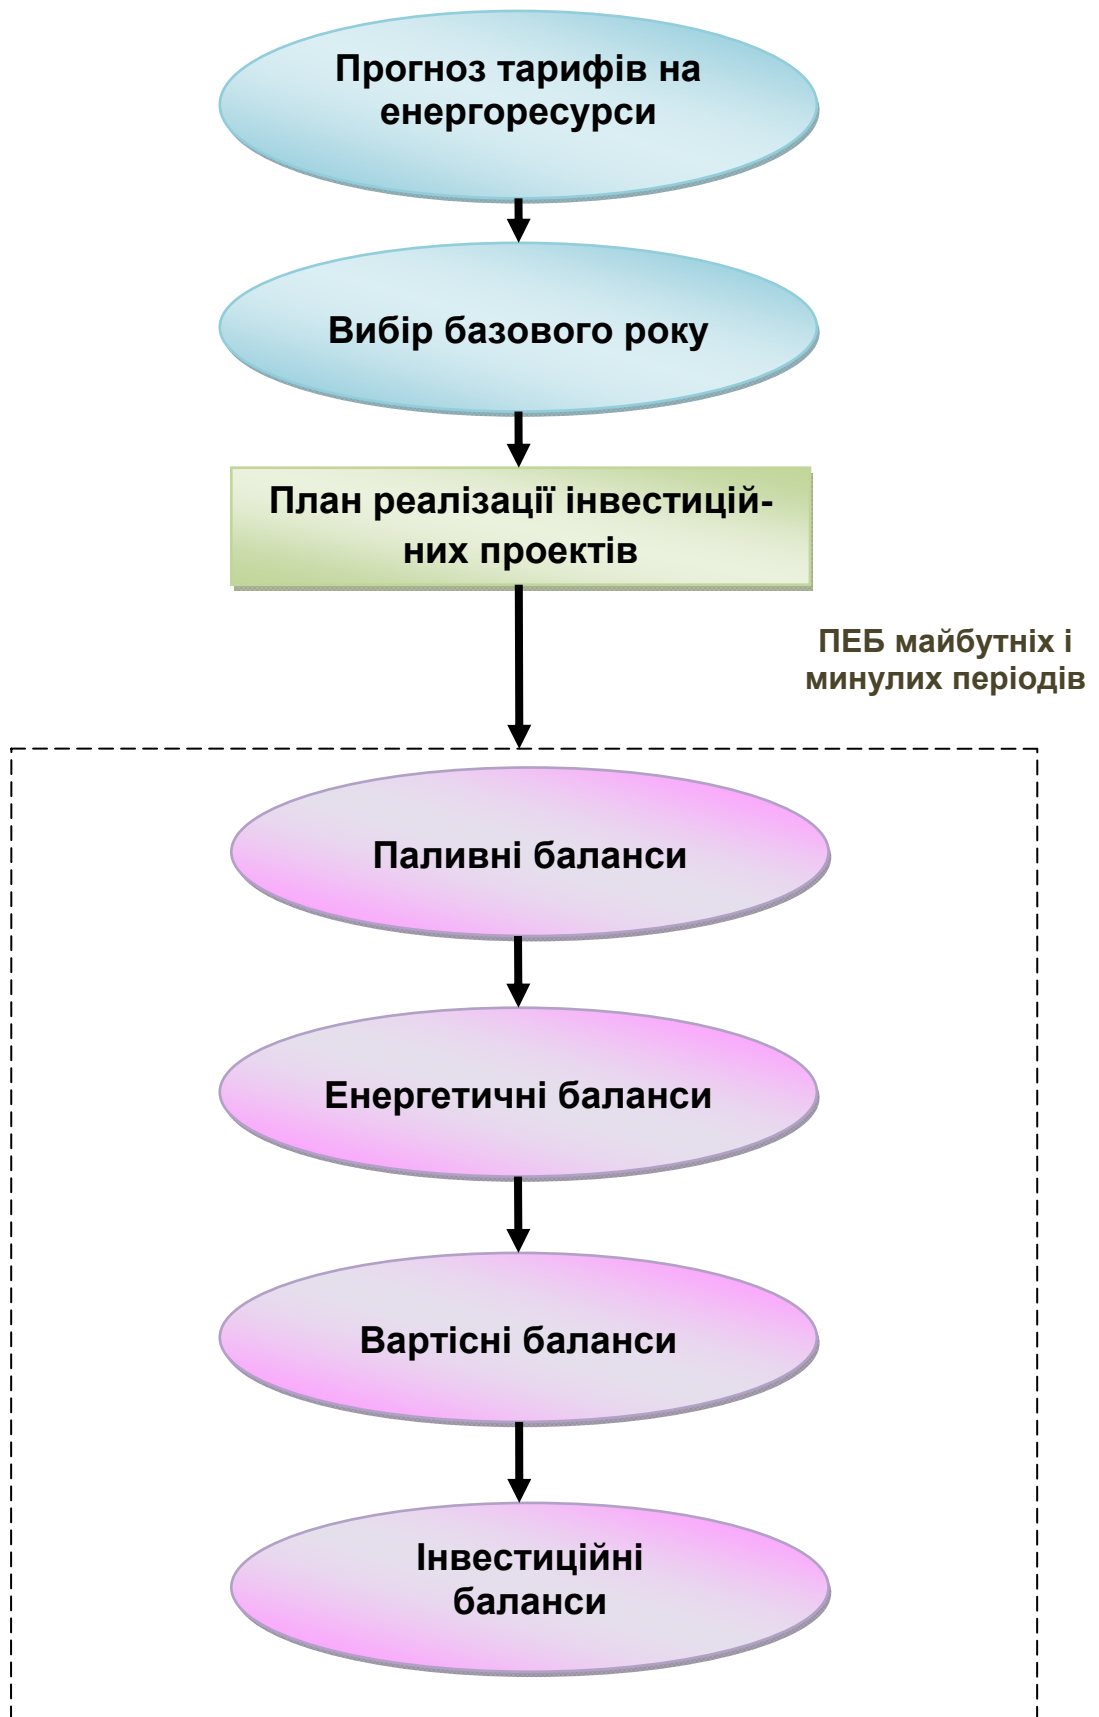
Прогноз тарифів на енергоресурси

Вибір базового року

План реалізації інвестиційних проектів

ПЕБ майбутніх і минулих періодів

Паливні баланси

Енергетичні баланси

Вартісні баланси

Інвестиційні баланси